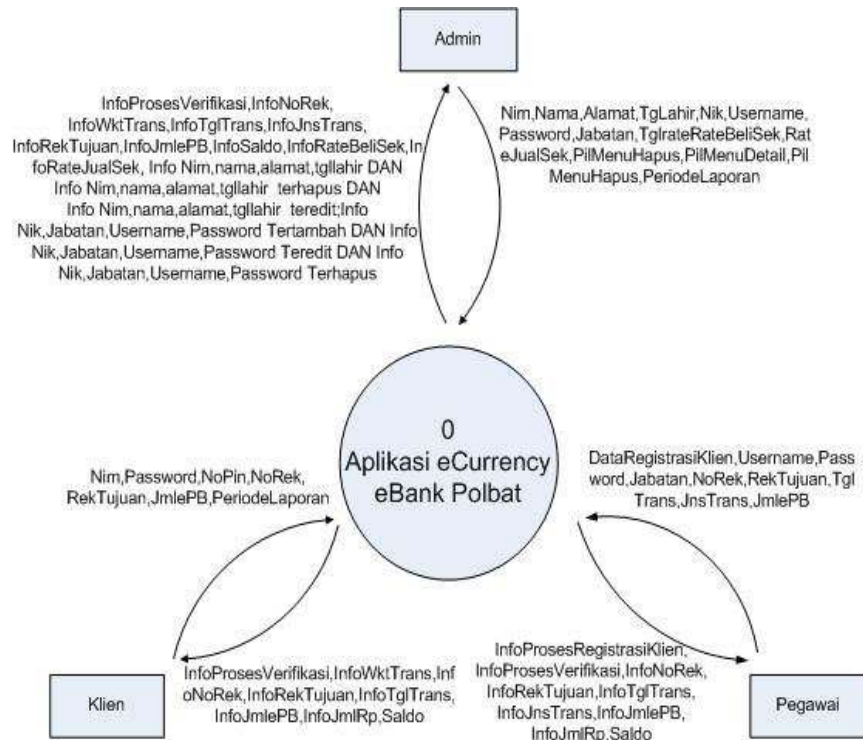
Admin

InfoProsesVerifikasi,InfoNoRek, InfoWktTrans,InfoTglTrans,InfoJnsTrans, InfoRekTujuan,InfoJmlePB,InfoSaldo,InfoRateBeliSek,InfoRateJualSek, Info Nim,nama,alamat,tgllahir DAN Info Nim,nama,alamat,tgllahir terhapus DAN Info Nim,nama,alamat,tgllahir teredit;Info Nik,Jabatan,Username,Password Tertambah DAN Info Nik,Jabatan,Username,Password Teredit DAN Info Nik,Jabatan,Username,Password Terhapus

Nim,Nama,Alamat,TgLahir,Nik,Username, Password,Jabatan,TglrateRateBeliSek,RateJualSek,PilMenuHapus,PilMenuDetail,PilMenuHapus,PeriodeLaporan

0
Aplikasi eCurrency eBank Polbat

Nim,Password,NoPin,NoRek, RekTujuan,JmlePB,PeriodeLaporan

DataRegistrasiKlien,Username,Password,Jabatan,NoRek,RekTujuan,TglTrans,JnsTrans,JmlePB

InfoProsesVerifikasi,InfoWktTrans,InfoNoRek,InfoRekTujuan,InfoTglTrans, InfoJmlePB,InfoJmlRp,Saldo

InfoProsesRegistrasiKlien, InfoProsesVerifikasi,InfoNoRek, InfoRekTujuan,InfoTglTrans, InfoJnsTrans,InfoJmlePB, InfoJmlRp,Saldo

Klien

Pegawai